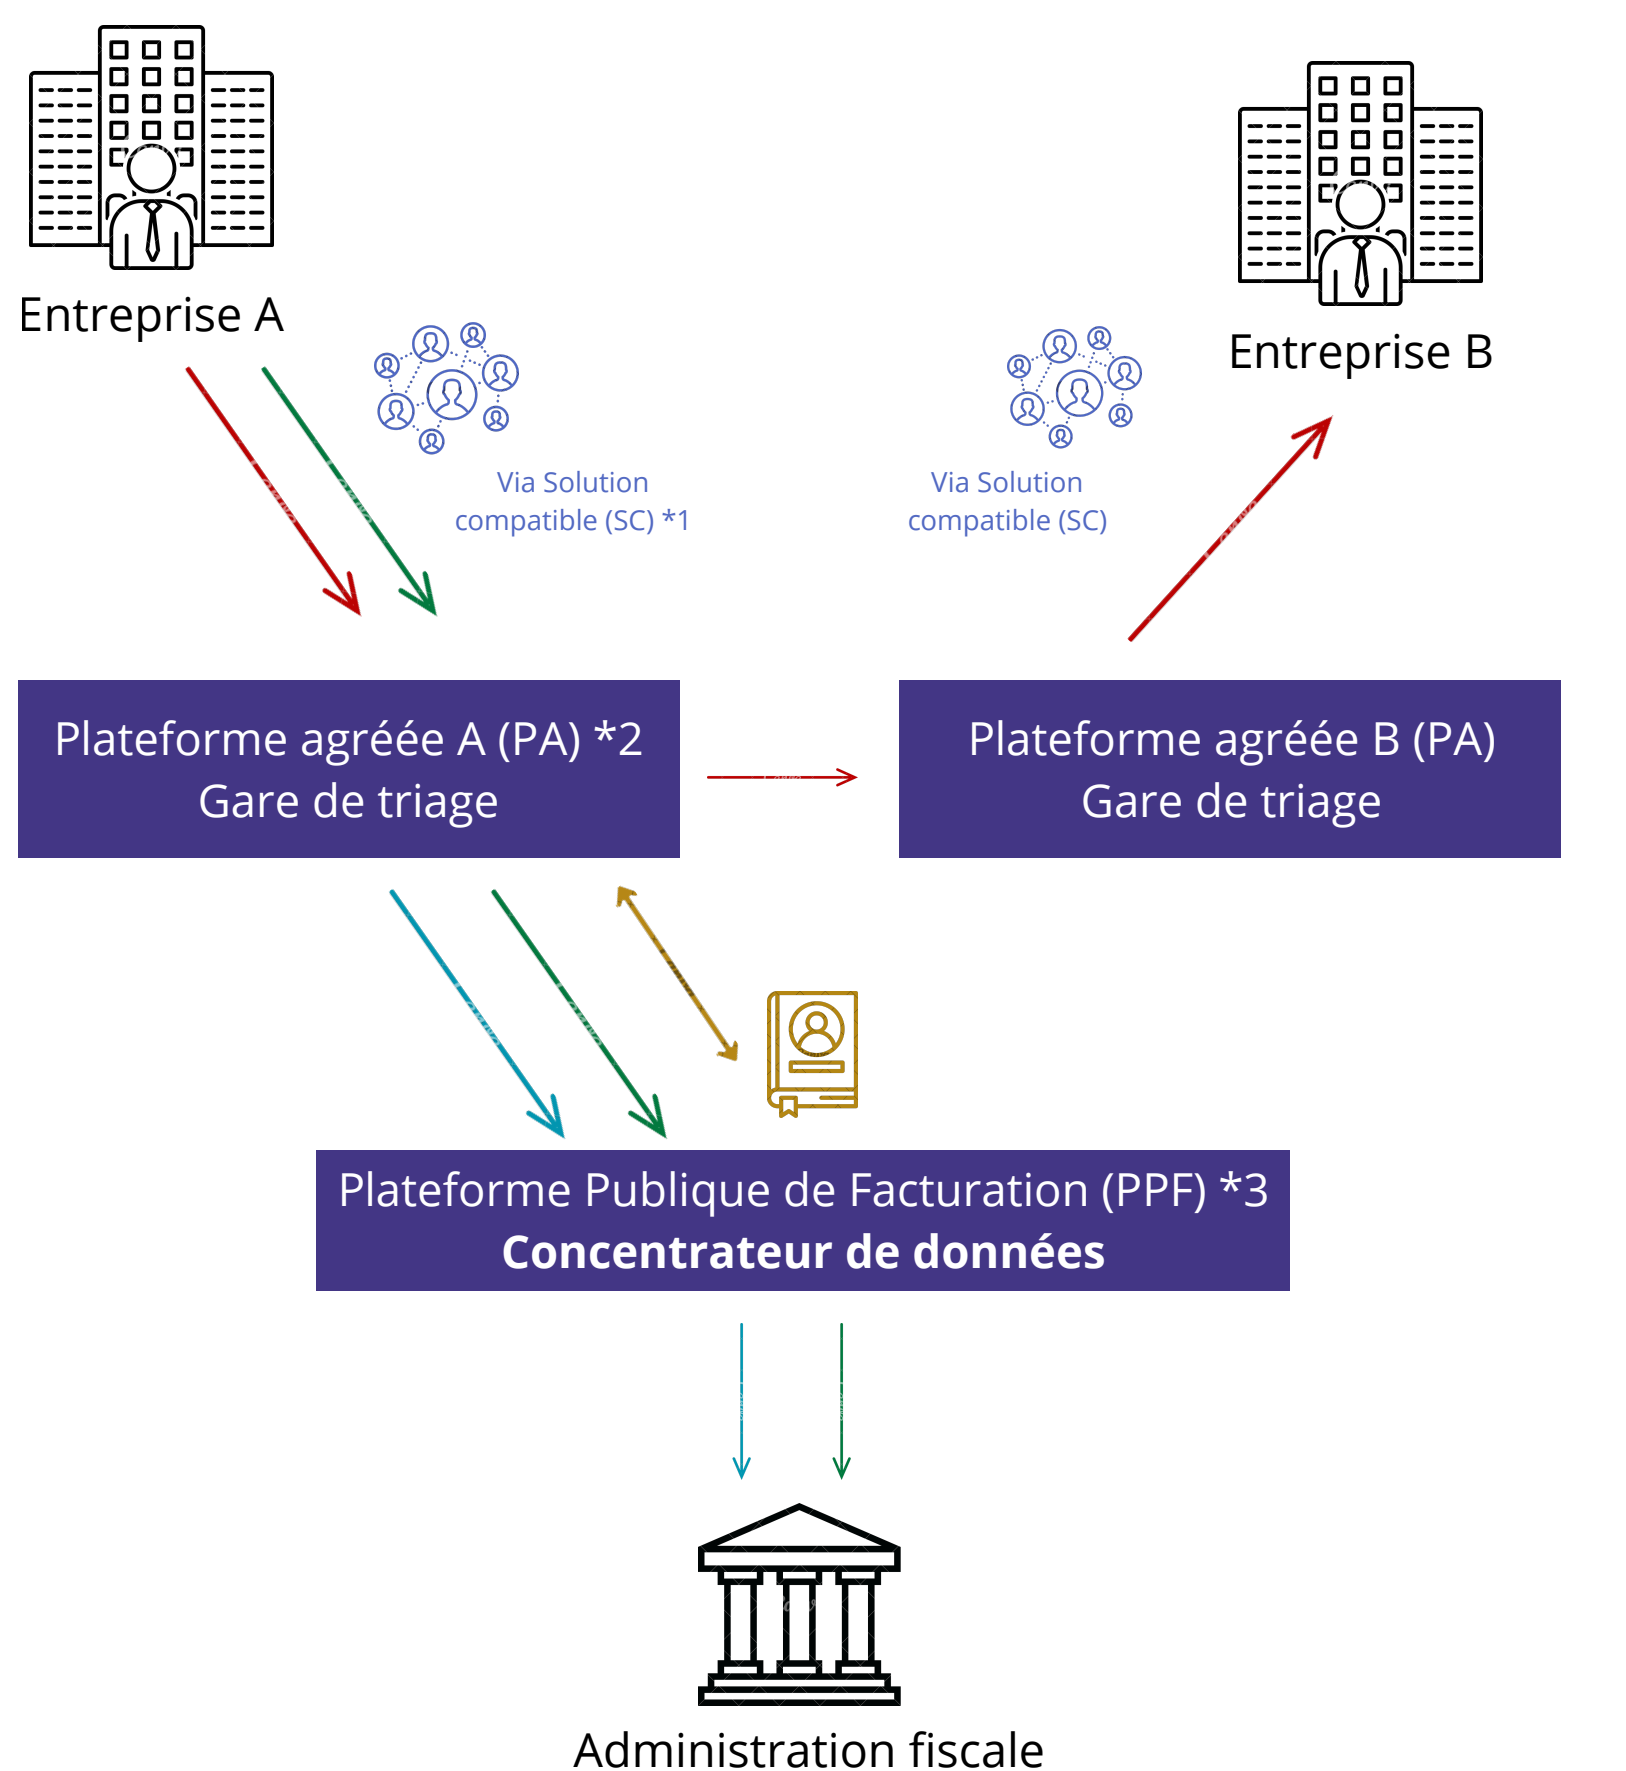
Entreprise A

Entreprise B

Via Solution compatible (SC) *1

Via Solution compatible (SC)

Plateforme agréée A (PA) *2
Gare de triage

Plateforme agréée B (PA)
Gare de triage

Plateforme Publique de Facturation (PPF) *3
**Concentrateur de données**

Administration fiscale